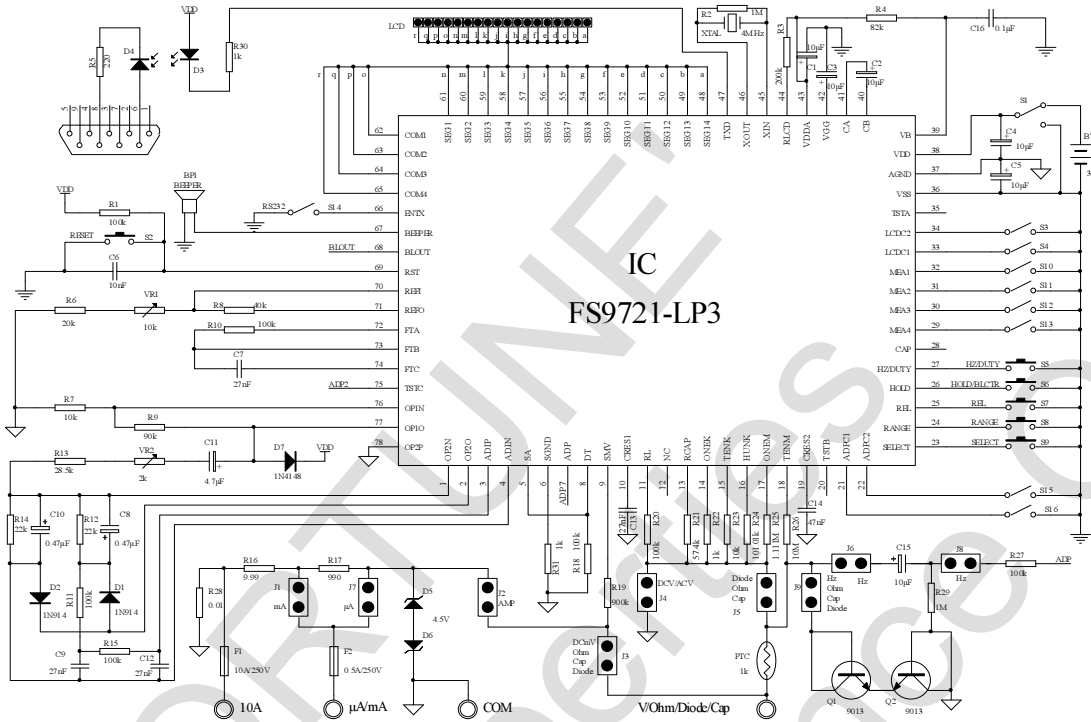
VDD
R5 220
D4
D3
R30 1k
LCD
r q p o n m l k j i h g f e d c b a
R2 1M
XTAL 4MHz
R3 200k
10µF
C1
C3 10µF
C2 10µF
R4 82k
C16 0.1µF
r q p o
n m l k j i h g f e d c b a
61 60 59 58 57 56 55 54 53 52 51 50 49 48 47 46 45 44 43 42 41 40
SEG1 SEG2 SEG3 SEG4 SEG5 SEG6 SEG7 SEG8 SEG9 SEG10 SEG11 SEG12 SEG13 SEG14 TXD XOUT XIN RLCD VDDA VGG CA CB
S1
BT
3
62 COM1
63 COM2
64 COM3
65 COM4
66 ENTX
67 BEEPER
68 BLOUT
69 RST
70 REFH
71 REFO
72 FTA
73 FTB
74 FTC
75 TSTC
76 OP1N
77 OP1O
78 OP2P
VB 39
VDD 38
AGND 37
VSS 36
TSTA 35
LCDC2 34
LCDC1 33
MFA1 32
MFA2 31
MFA3 30
MFA4 29
CAP 28
HZ/DUTY 27
HOLD 26
REL 25
RANGE 24
SELECT 23
C4 10µF
C5 10µF
S3 S4 S10 S11 S12 S13
HZ/DUTY S5
HOLD/BLCTR S6
REL S7
RANGE S8
SELECT S9
BP1 BEEPER
VDD
R1 100k
RESET S2
C6 10nF
BLOUT
RS232 S14
IC
FS9721-LP3
R6 20k
VR1 10k
R8 40k
R10 100k
C7 27nF
ADP2
R7 10k
R9 90k
R13 28.5k
VR2 2k
C11 4.7µF
D7 1N4148
VDD
OP2N OP2O ADIP ADIN SA SGND ADP DT SMV CRES1 RL NC RCAP ONEK TENK HUNK ONEM TENM CRES2 TSTB ADPC1 ADPC2
1 2 3 4 5 6 7 8 9 10 11 12 13 14 15 16 17 18 19 20 21 22
S15 S16
ADP7
C13 27nF
R20 100k
R21 57.4k
R22 1k
R23 10k
R24 101.01k
R25 1.11M
R26 10M
C14 47nF
R14 22k
C10 0.47µF
R12 22k
C8 0.47µF
D2 1N914
R11 100k
D1 1N914
R31 1k
R18 100k
R16 9.99
R17 990
R28 0.01
J1 mA
J7 µA
D5 4.5V
D6
J2 AMP
R19 900k
J4 DCV/ACV
Diode Ohm Cap J5
J9 Hz Ohm Cap Diode
J6 Hz
C15 10µF
J8 Hz
R27 100k
ADP
R29 1M
R15 100k
C9 27nF
C12 27nF
F1 10A/250V
F2 0.5A/250V
J3 DCmV Ohm Cap Diode
PTC 1k
Q1 9013
Q2 9013
10A
µA/mA
COM
V/Ohm/Diode/Cap